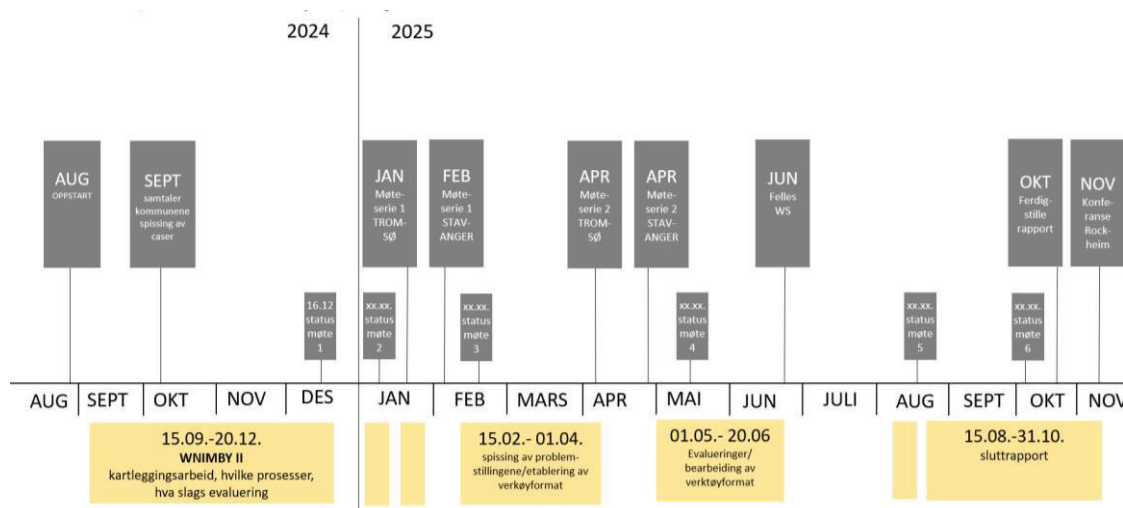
2024

2025

AUG
OPPSTART

SEPT
samtaler kommunene spissing av caser

JAN
Møteserie 1 TROMSØ

FEB
Møteserie 1 STAVANGER

APR
Møteserie 2 TROMSØ

APR
Møteserie 2 STAVANGER

JUN
Felles WS

OKT
Ferdigstille rapport

NOV
Konferanse Rockheim

16.12 status møte 1

xx.xx. status møte 2

xx.xx. status møte 3

xx.xx. status møte 4

xx.xx. status møte 5

xx.xx. status møte 6

AUG | SEPT | OKT | NOV | DES | JAN | FEB | MARS | APR | MAI | JUN | JULI | AUG | SEPT | OKT | NOV

15.09.-20.12.
WNIMBY II
kartleggingsarbeid, hvilke prosesser, hva slags evaluering

15.02.- 01.04.
spissing av problemstillingene/etablering av verkøyformat

01.05.- 20.06
Evalueringer/ bearbeiding av verktøyformat

15.08.-31.10.
sluttrapport